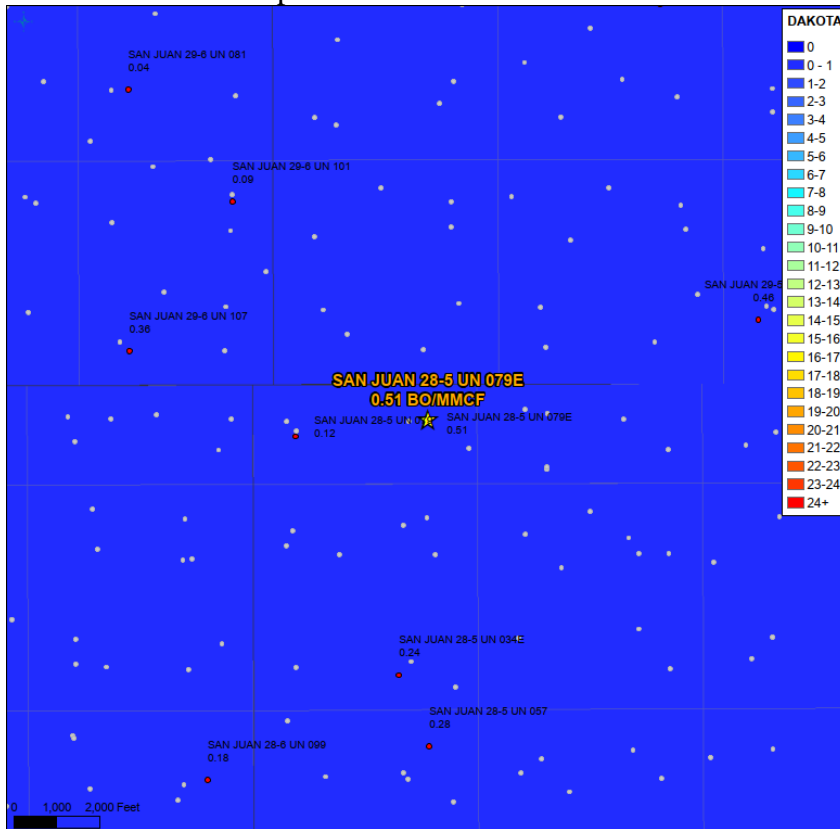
SAN JUAN 29-6 UN 081
0.04

SAN JUAN 29-6 UN 101
0.09

SAN JUAN 29-6 UN 107
0.36

SAN JUAN 29-5
0.46

SAN JUAN 28-5 UN 079E
0.51 BO/MMCF

SAN JUAN 28-5 UN 0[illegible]
0.12

SAN JUAN 28-5 UN 079E
0.51

SAN JUAN 28-5 UN 034E
0.24

SAN JUAN 28-5 UN 057
0.28

SAN JUAN 28-6 UN 099
0.18

0 1,000 2,000 Feet

DAKOTA
0
0 - 1
1-2
2-3
3-4
4-5
5-6
6-7
7-8
8-9
9-10
10-11
11-12
12-13
13-14
14-15
15-16
16-17
17-18
18-19
19-20
20-21
21-22
22-23
23-24
24+